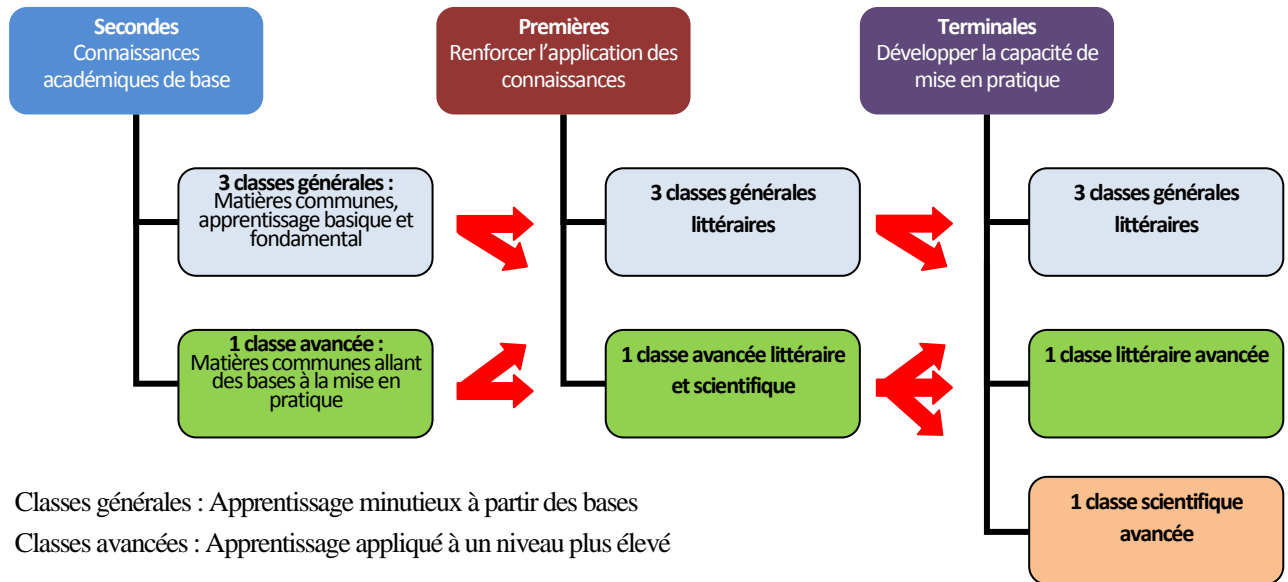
Secondes
Connaissances académiques de base

Premières
Renforcer l'application des connaissances

Terminales
Développer la capacité de mise en pratique

3 classes générales :
Matières communes, apprentissage basique et fondamental

1 classe avancée :
Matières communes allant des bases à la mise en pratique

3 classes générales littéraires

1 classe avancée littéraire et scientifique

3 classes générales littéraires

1 classe littéraire avancée

1 classe scientifique avancée

Classes générales : Apprentissage minutieux à partir des bases
Classes avancées : Apprentissage appliqué à un niveau plus élevé